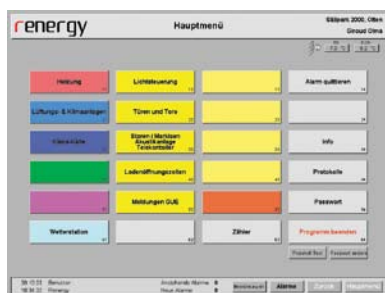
renergy

Hauptmenü

Stillpark 2000, Olten
Giroud Olma

Heizung

Lüftungs- & Klimaanlagen

Kälteanlage

Wetterstation

Lichtsteuerung

Türen und Tore

Storen / Markisen Akustikanlage Telekontroller

Ladenöffnungszeiten

Meldungen GUE

Zähler

Alarm quittieren

Info

Protokolle

Passwort

Programm beenden

Anstehende Alarme
Neue Alarme

Benutzer
Renergy

Alarme

Hauptmenü